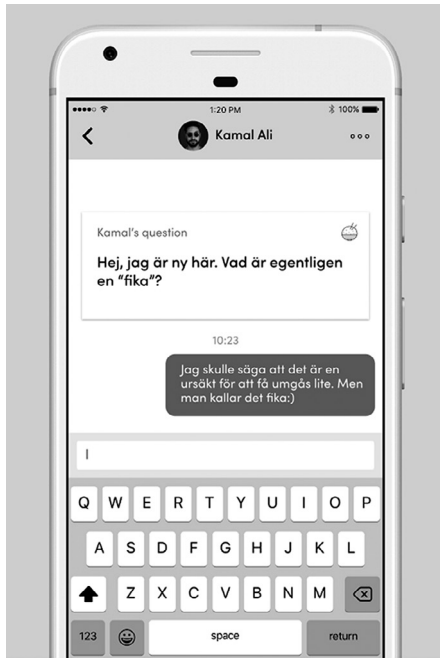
1:20 PM
100%

Kamal Ali

Kamal's question

Hej, jag är ny här. Vad är egentligen en "fika"?

10:23

Jag skulle säga att det är en ursäkt för att få umgås lite. Men man kallar det fika:)

Q W E R T Y U I O P
A S D F G H J K L
Z X C V B N M
123
space
return